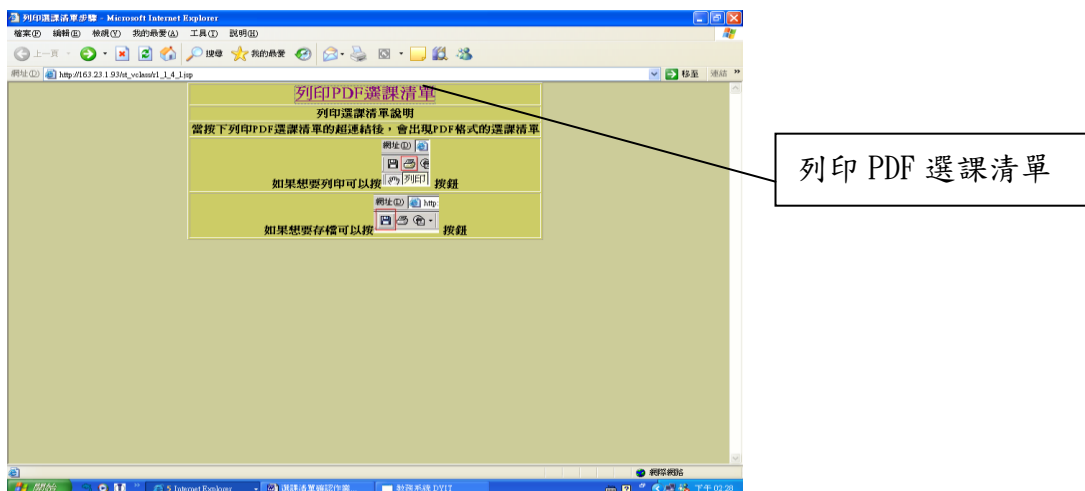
列印選課清單步驟 - Microsoft Internet Explorer

檔案(F) 編輯(E) 檢視(V) 我的最愛(A) 工具(T) 說明(H)

上一頁 搜尋 我的最愛

網址(D) http://163.23.1.93/st_vclass/t1_1_4_1.jsp 移至 連結

列印PDF選課清單

列印選課清單說明

當按下列印PDF選課清單的超連結後，會出現PDF格式的選課清單

網址(D)

列印

如果想要列印可以按 按鈕

網址(D) http

如果想要存檔可以按 按鈕

列印 PDF 選課清單

網際網路

開始 Internet Explorer 選課清單 DYIT 下午 02:28